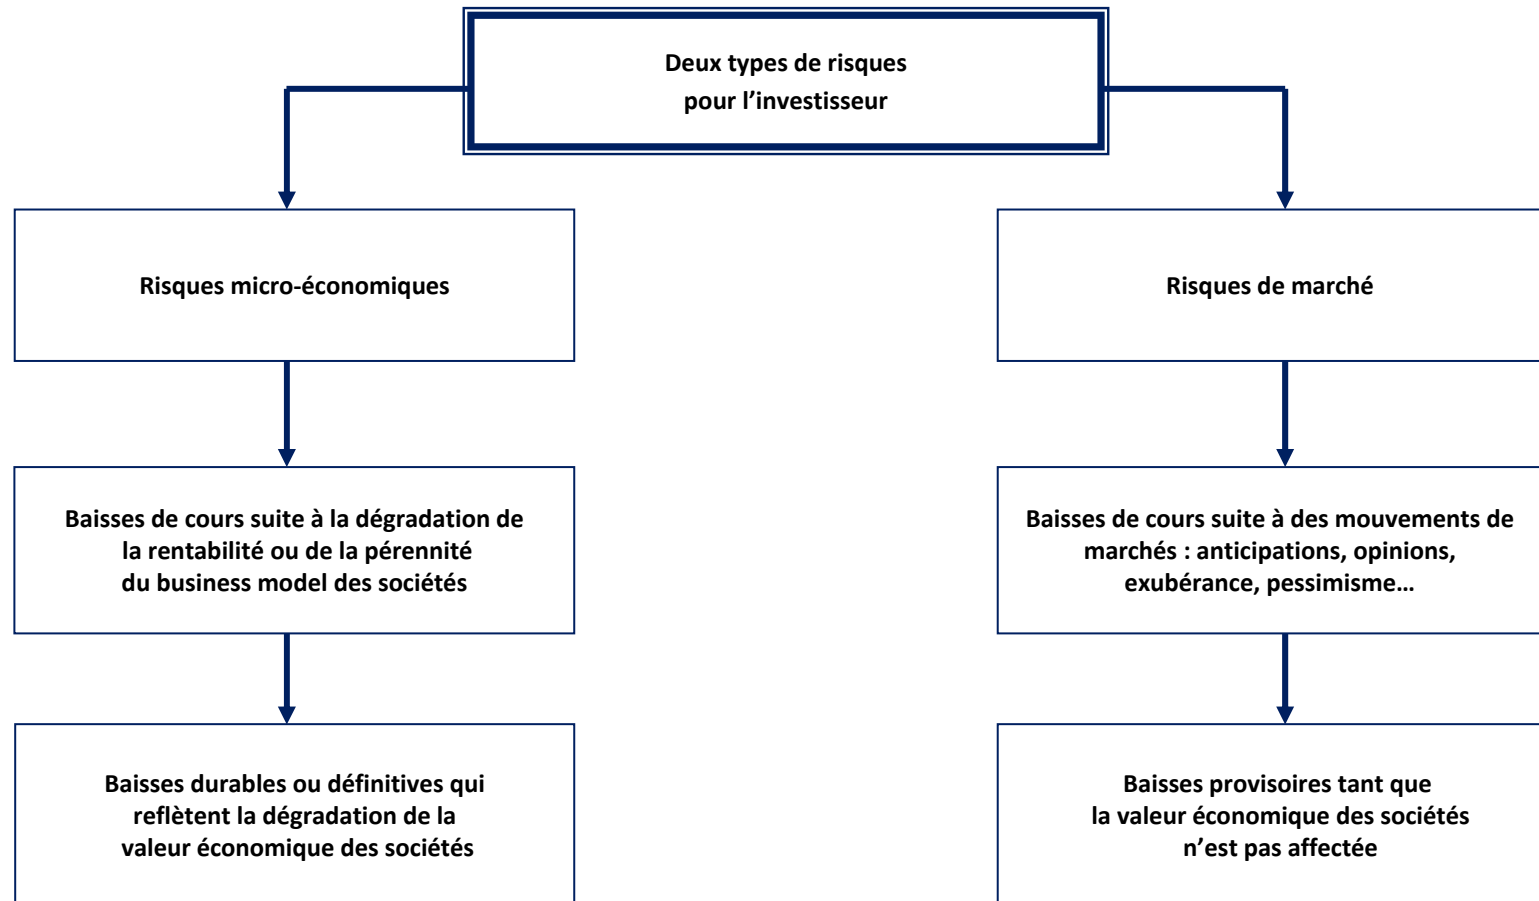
Deux types de risques pour l’investisseur

Risques micro-économiques

Baisses de cours suite à la dégradation de la rentabilité ou de la pérennité du business model des sociétés

Baisses durables ou définitives qui reflètent la dégradation de la valeur économique des sociétés

Risques de marché

Baisses de cours suite à des mouvements de marchés : anticipations, opinions, exubérance, pessimisme…

Baisses provisoires tant que la valeur économique des sociétés n’est pas affectée